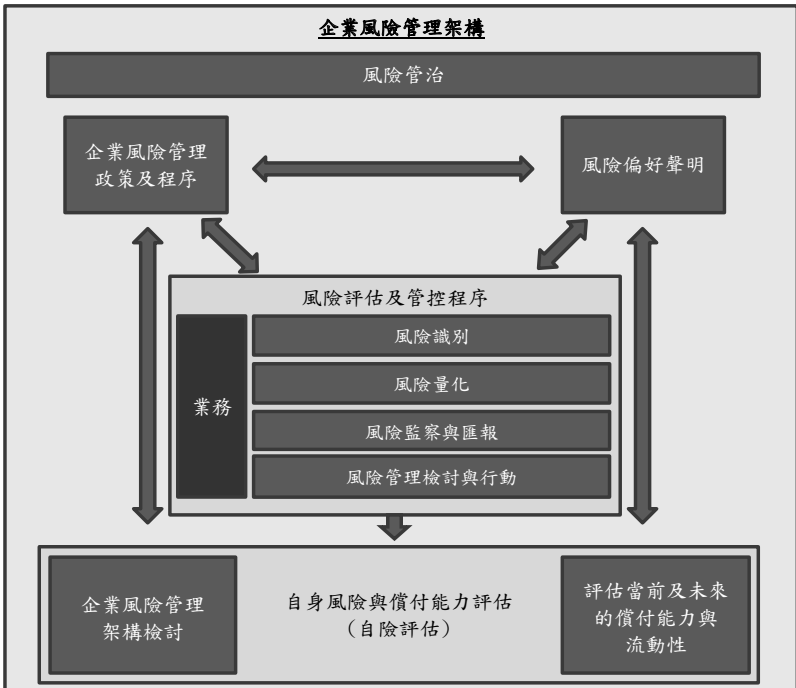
企業風險管理架構

風險管治

企業風險管理政策及程序

風險偏好聲明

風險評估及管控程序

業務

風險識別

風險量化

風險監察與匯報

風險管理檢討與行動

企業風險管理架構檢討

自身風險與償付能力評估（自險評估）

評估當前及未來的償付能力與流動性